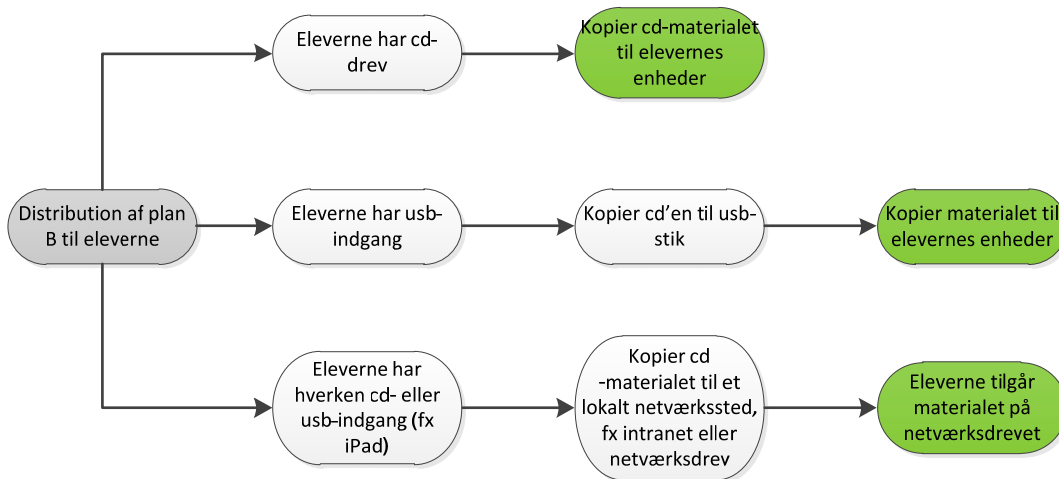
Distribution af plan B til eleverne

Eleverne har cd-drev

Kopier cd-materialet til elevernes enheder

Eleverne har usb-indgang

Kopier cd'en til usb-stik

Kopier materialet til elevernes enheder

Eleverne har hverken cd- eller usb-indgang (fx iPad)

Kopier cd -materialet til et lokalt netværkssted, fx intranet eller netværksdrev

Eleverne tilgår materialet på netværksdrevet